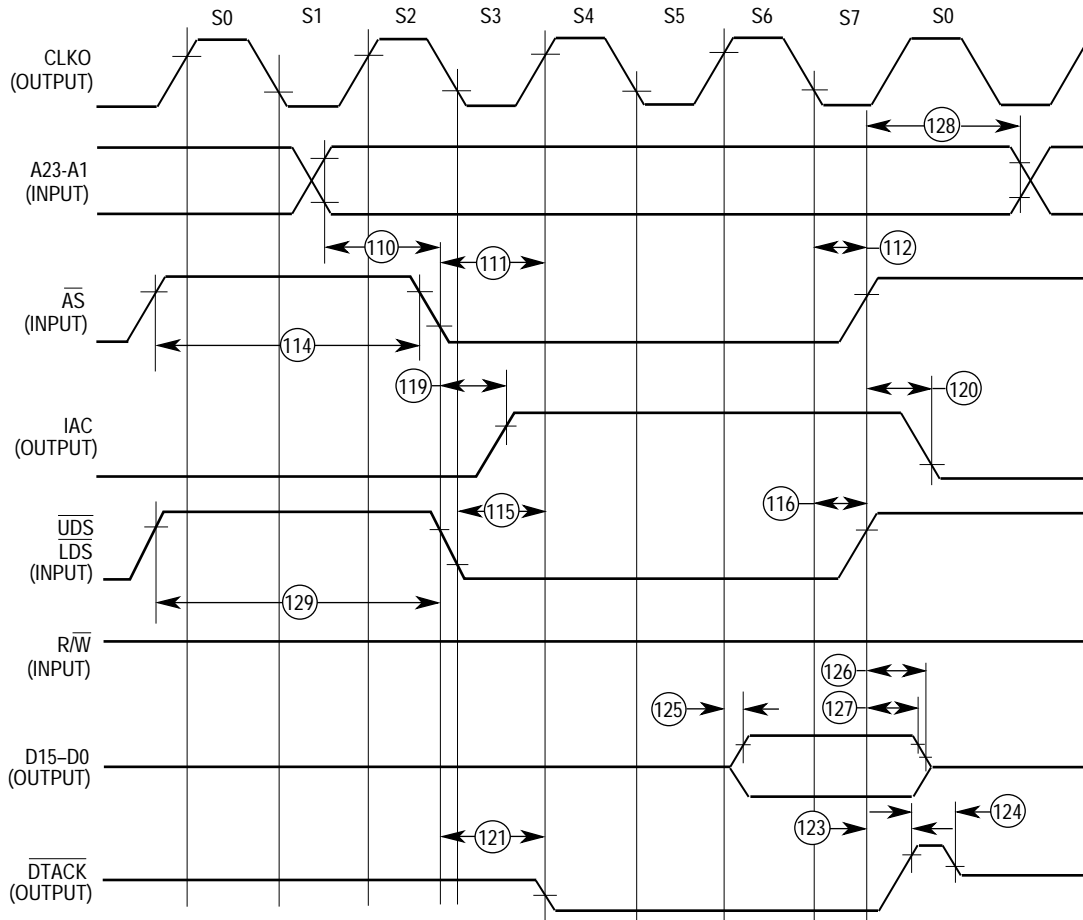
S0 S1 S2 S3 S4 S5 S6 S7 S0

CLKO (OUTPUT)

128

A23-A1 (INPUT)

110 111 112

$\overline{AS}$ (INPUT)

114

119 120

IAC (OUTPUT)

115 116

$\overline{UDS}$ $\overline{LDS}$ (INPUT)

129

R/$\overline{W}$ (INPUT)

126

125 127

D15–D0 (OUTPUT)

121 123 124

$\overline{DTACK}$ (OUTPUT)